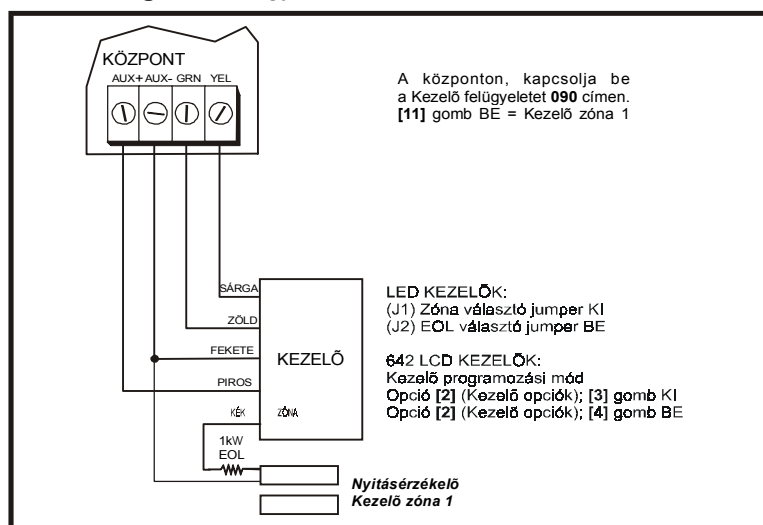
KÖZPONT
AUX+ AUX- GRN YEL

A központon, kapcsolja be a Kezelõ felügyeletet **090** címen. **[11]** gomb BE = Kezelõ zóna 1

SÁRGA
ZÖLD
FEKETE
PIROS
KÉK
KEZELÕ
ZÓNA
1kW EOL

LED KEZELÕK:
(J1) Zóna választó jumper KI
(J2) EOL választó jumper BE

642 LCD KEZELÕK:
Kezelõ programozási mód
Opció **[2]** (Kezelõ opciók); **[3]** gomb KI
Opció **[2]** (Kezelõ opciók); **[4]** gomb BE

*Nyitásérzékelõ*
*Kezelõ zóna 1*